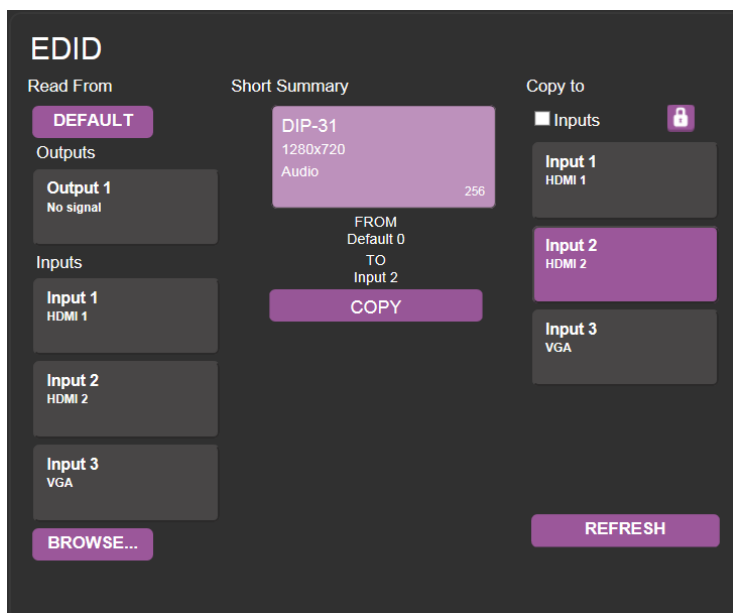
EDID

Read From

DEFAULT

Outputs

Output 1
No signal

Inputs

Input 1
HDMI 1

Input 2
HDMI 2

Input 3
VGA

BROWSE...

Short Summary

DIP-31
1280x720
Audio
256

FROM
Default 0
TO
Input 2

COPY

Copy to

Inputs

Input 1
HDMI 1

Input 2
HDMI 2

Input 3
VGA

REFRESH